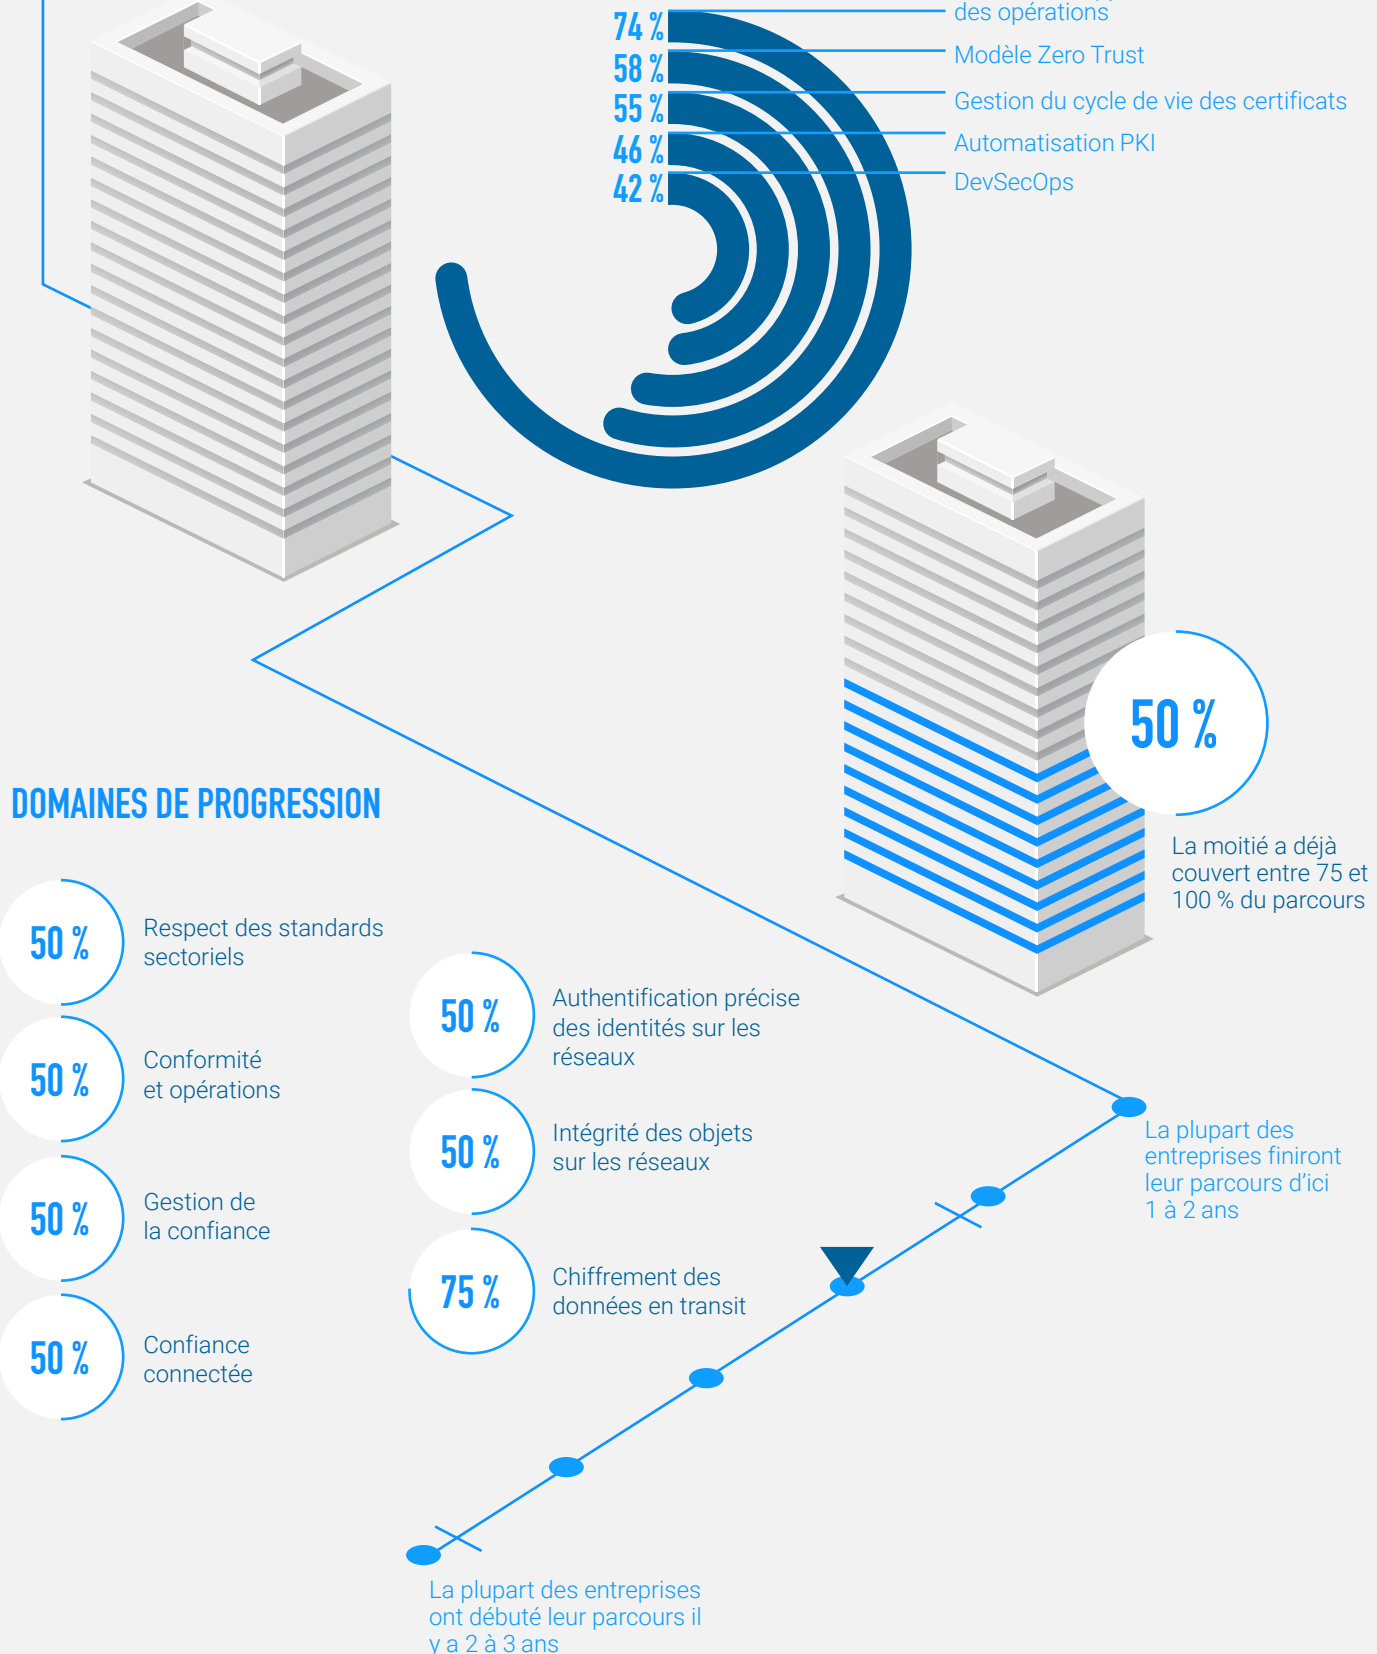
74 % des opérations
58 % Modèle Zero Trust
55 % Gestion du cycle de vie des certificats
46 % Automatisation PKI
42 % DevSecOps

50 %

La moitié a déjà couvert entre 75 et 100 % du parcours

DOMAINES DE PROGRESSION

50 % Respect des standards sectoriels

50 % Conformité et opérations

50 % Gestion de la confiance

50 % Confiance connectée

50 % Authentification précise des identités sur les réseaux

50 % Intégrité des objets sur les réseaux

75 % Chiffrement des données en transit

La plupart des entreprises finiront leur parcours d'ici 1 à 2 ans

La plupart des entreprises ont débuté leur parcours il y a 2 à 3 ans